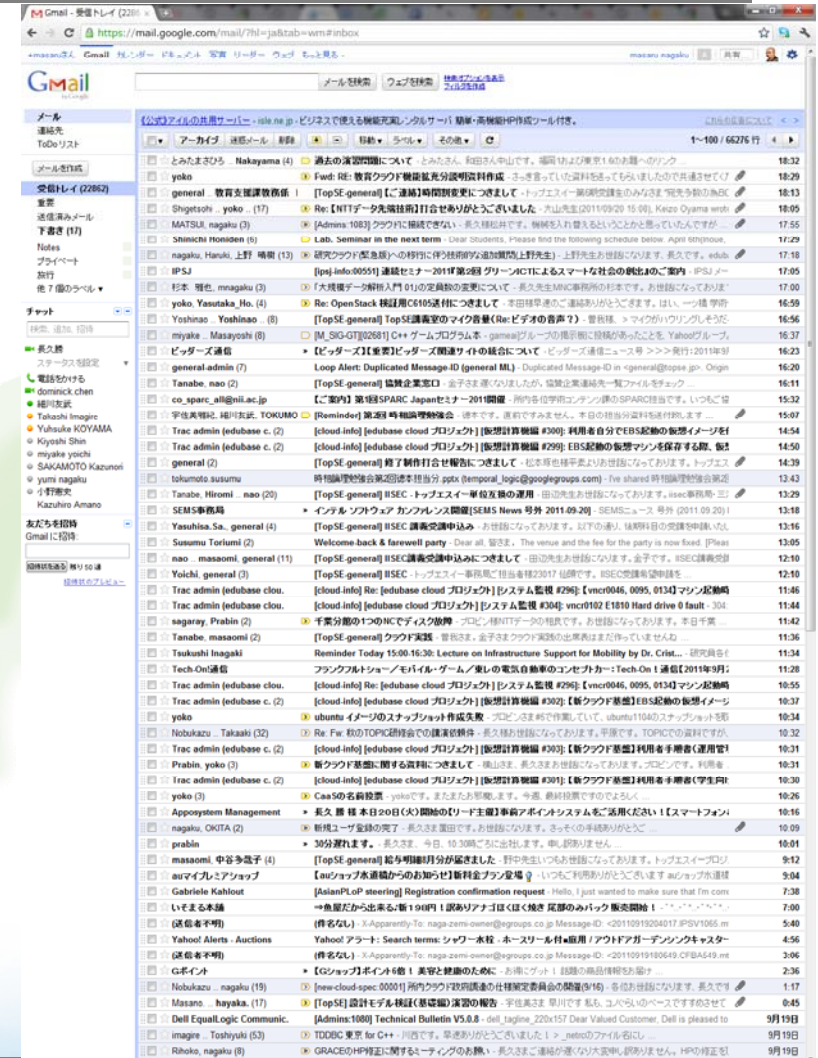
Gmail - 受信トレイ (2286

https://mail.google.com/mail/?hl=ja&tab=wm#inbox

+masaruさん Gmail カレンダー ドキュメント 写真 リーダー ウェブ もっと見る ▾ masaru nagaku 共有

メールを検索 ウェブを検索 検索オプションを表示 フィルタを作成

メール
連絡先
ToDo リスト

メールを作成

受信トレイ (22862)
重要
送信済みメール
下書き (17)
Notes
プライベート
旅行
他 7 個のラベル ▾

チャット
検索、追加、招待

長久勝
ステータスを設定
電話をかける
dominick chen
細川友直
Takashi Imagire
Yuhsuke KOYAMA
Kiyoshi Shin
miyake yoichi
SAKAMOTO Kazunori
yumi nagaku
小野雅史
Kazuhiro Amano

友だちを招待
Gmail に招待:

招待状を送る 残り 50 通
招待状のプレビュー

【公式】アイルの共用サーバー - isle.ne.jp - ビジネスで使える機能充実レンタルサーバ 簡単・高機能HP作成ツール付き。

アーカイブ 迷惑メール 削除 移動 ▾ ラベル ▾ その他 ▾

1~100 / 66276 行

| From | Subject | Time |
|---|---|---|
| とみたまさひろ .. Nakayama (4) | 過去の演習問題について - とみたさん、和田さん中山です。福岡1および東京1.6のお題へのリンク | 18:32 |
| yoko | Fwd: RE: 教育クラウド機能拡充分調明資料作成 - さっき書いていた資料を送ってもらいましたので共通させてくだ | 18:29 |
| general .. 教育支援課教務係 | [TopSE-general]【ご連絡】時間割変更につきまして - トップエスイー第6期受講生のみなさま "完売予約の為BC | 18:13 |
| Shigetsohi .. yoko .. (17) | Re:【NTTデータ先端技術】打合せありがとうございました - 大山先生(2011/09/20 15:00), Keizo Oyama wrote | 18:05 |
| MATSUI, nagaku (3) | [Admins:1083] クラウドに接続できない - 長久様松井です。機械を入れ替えるということかと思っていたんですが | 17:55 |
| Shinichi Honiden (6) | Lab. Seminar in the next term - Dear Students, Please find the following schedule below. April 6th(house, | 17:29 |
| nagaku, Haruki, 上野 晴樹 (13) | 研究クラウド(緊急版)への移行に伴う技術的な追加質問(上野先生) - 上野先生お世話になっております。長久です。edub | 17:18 |
| IPSJ | [ipsj-info:00551] 連続セミナー2011「第2回 グリーンICTによるスマートな社会の創出」のご案内 - IPSJ メ | 17:05 |
| 杉本 雅也, mnagaku (3) | 「大規模データ解析入門 01」の定員数の変更について - 長久先生MNC事務局の杉本です。お世話になっておりま | 17:00 |
| yoko, Yasutaka_Ho. (4) | Re: OpenStack 検証用C6105送付につきまして - 本田様早速のご連絡ありがとうございます。はい、一ッ橋 学術 | 16:59 |
| Yoshinao .. Yoshinao .. (8) | [TopSE-general] TopSE講義室のマイク音量(Re:ビデオの音声?) - 曽我様、＞マイクがハウリングしそうだ | 16:56 |
| miyake .. Masayoshi (8) | [M_SIG-GT][02681] C++ ゲームプログラム本 - gameaiグループの掲示板に投稿があったことを、Yahoo!グループ | 16:37 |
| ビッダーズ通信 | 【ビッダーズ】【重要】ビッダーズ関連サイトの統合について - ビッダーズ通信ニュース号 >>> 発行:2011年9月 | 16:23 |
| general-admin (7) | Loop Alert: Duplicated Message-ID (general ML) - Duplicated Message-ID in <general@topse.jp>. Origin | 16:20 |
| Tanabe, nao (2) | [TopSE-general] 協賛企業窓口 - 金子さま遅くなりましたが、協賛企業連絡先一覧ファイルをチェック | 16:11 |
| co_sparc_all@nii.ac.jp | 【ご案内】第1回SPARC Japanセミナー2011開催 - 所内各位学術コンテンツ課のSPARC担当です。いつもご協 | 15:32 |
| 宇佐美明紀, 細川友直, TOKUMO | [Reminder] 第2回 時間論理勉強会 - 徳本です。直前ですみません。本日の担当分資料を添付致します | 15:07 |
| Trac admin (edubase c. (2) | [cloud-info] Re: [edubase cloud プロジェクト] [仮想計算機編 #300]: 利用者自分でEBS起動の仮想イメージを | 14:54 |
| Trac admin (edubase c. (2) | [cloud-info] [edubase cloud プロジェクト] [仮想計算機編 #299]: EBS起動の仮想マシンを保存する際、仮想 | 14:50 |
| general (2) | [TopSE-general] 修了制作打合せ報告につきまして - 松本様色様平素よりお世話になっております。トップエス | 14:39 |
| tokumoto.susumu | 時間論理勉強会第2回資料担当分.pptx (temporal_logic@googlegroups.com) - I've shared 時間論理勉強会第2回 | 13:43 |
| Tanabe, Hiromi .. nao (20) | [TopSE-general] IISEC - トップエスイー単位互換の運用 - 田辺先生お世話になっております。iisec事務局-三 | 13:29 |
| SEMS事務局 | インテル ソフトウエア カンファレンス開催[SEMS News 号外 2011-09.20] - SEMSニュース 号外 (2011.09.20) | 13:18 |
| Yasuhisa.Sa., general (4) | [TopSE-general] IISEC 講義受講申込み - お世話になっております。以下の通り、IoMM科目の受講申請いた | 13:16 |
| Susumu Toriumi (2) | Welcome-back & farewell party - Dear all, 皆さま、The venue and the fee for the party is now fixed. [Pleas | 13:05 |
| nao .. masaomi, general (11) | [TopSE-general] IISEC講義受講申込みにつきまして - 田辺先生お世話になります。金子です。IISEC講義受講 | 12:19 |
| Yoichi, general (3) | [TopSE-general] IISEC - トップエスイー事務局ご担当者様23017 伝聞です。IISEC受講希望申請を | 12:16 |
| Trac admin (edubase clou. | [cloud-info] Re: [edubase cloud プロジェクト] [システム監視 #296]: [vncr0046, 0095, 0134]マシン起動時 | 11:46 |
| Trac admin (edubase clou. | [cloud-info] [edubase cloud プロジェクト] [システム監視 #304]: vncr0102 E1810 Hard drive 0 fault - 304 | 11:44 |
| sagaray, Prabin (2) | 千葉分館の1つのNCでディスク故障 - プロビン様NTTデータの相良です。お世話になっております。本日千葉 | 11:42 |
| Tanabe, masaomi (2) | [TopSE-general] クラウド実践 - 曽我さま、金子さまクラウド実践の出席表はまだ作っていませんね | 11:36 |
| Tsukushi Inagaki | Reminder Today 15:00-16:30: Lecture on Infrastructure Support for Mobility by Dr. Crist... - 研究員各位 | 11:34 |
| Tech-On!通信 | フランクフルトショー/モバイル・ゲーム/東レの電気自動車のコンセプトカー：Tech-On！通信【2011年9月20 | 11:28 |
| Trac admin (edubase clou. | [cloud-info] Re: [edubase cloud プロジェクト] [システム監視 #296]: [vncr0046, 0095, 0134]マシン起動時 | 10:55 |
| Trac admin (edubase c. (2) | [cloud-info] [edubase cloud プロジェクト] [仮想計算機編 #302]: [新クラウド基盤]EBS起動の仮想イメージ | 10:37 |
| yoko | ubuntu イメージのスナップショット作成失敗 - プロビンさま#5で作業していて、ubuntu1104のスナップショットを取 | 10:34 |
| Nobukazu .. Takaaki (32) | Re: Fw: 秋のTOPIC研修会での講演依頼件 - 長久様お世話になっております。平原です。TOPICでの資料ですが、 | 10:32 |
| Trac admin (edubase c. (2) | [cloud-info] [edubase cloud プロジェクト] [仮想計算機編 #303]: [新クラウド基盤]利用者手順書(運用管理 | 10:31 |
| Prabin, yoko (3) | 新クラウド基盤に関する資料につきまして - 横山さま、長久さまお世話になっております。プロビンです。利用者 | 10:31 |
| Trac admin (edubase c. (2) | [cloud-info] [edubase cloud プロジェクト] [仮想計算機編 #301]: [新クラウド基盤]利用者手順書(学生向け | 10:30 |
| yoko (3) | CaaSの名前投票 - yokoです。またまたお邪魔します。今週、最終投票ですのでよろしく | 10:26 |
| Apposystem Management | 長久 勝 様 本日20日(火)開始の【リード主導】事前アポイントシステムをご活用ください！【スマートフォン | 10:16 |
| nagaku, OKITA (2) | 新規ユーザ登録の完了 - 長久さま富田です。お世話になります。さっそくの手続ありがとうご | 10:09 |
| prabin | 30分遅れます。- 長久さま、今日、10:30頃ごろに出社します。申し訳ありません | 10:01 |
| masaomi, 中谷多恵子 (4) | [TopSE-general] 給与明細8月分が届きました - 野中先生いつもお世話になっております。トップエスイープロジ | 9:12 |
| auマイプレミアショップ | 【auショップ本通横からのお知らせ】新料金プラン登場 - いつもご利用ありがとうございます auショップ本通横 | 9:04 |
| Gabriele Kahlout | [AsianPLoP steering] Registration confirmation request - Hello, I just wanted to make sure that I'm comi | 7:38 |
| いそまる本舗 | ⇒魚屋だから出来る/新198円！訳ありアナゴほぐし焼き 尾部のみパック販売開始！ | 7:00 |
| (送信者不明) | (件名なし) - X-Apparently-To: naga-zemi-owner@egroups.co.jp Message-ID: <20110919204017.IPSV1065.m | 5:40 |
| Yahoo! Alerts - Auctions | Yahoo! アラート: Search terms: シャワー水栓 - ホースリール付 ■庭用 / アウトドアガーデンシンクキャスター | 4:56 |
| (送信者不明) | (件名なし) - X-Apparently-To: naga-zemi-owner@egroups.co.jp Message-ID: <20110919190649.CFBA549.mt | 3:06 |
| Gポイント | 【Gショップ】ポイント6倍！ 美容と健康のために - お得にゲット！ 話題の商品情報をお届け | 2:36 |
| Nobukazu .. nagaku (19) | [new-cloud-spec:00001] 所内クラウド政府調達の仕様策定委員会の開催(9/16) - 各位お世話になります。長久です | 1:17 |
| Masano. .. hayaka. (17) | [TopSE] 設計モデル検証(基礎編)演習の報告 - 宇佐美さま 早川です 私も、コメらいのベースですがさせて | 0:45 |
| Dell EqualLogic Communic. | [Admins:1080] Technical Bulletin V5.0.8 - dell_tagline_220x157 Dear Valued Customer, Dell is pleased to | 9月19日 |
| imagire .. Toshiyuki (53) | TDDBC 東京 for C++ - 川西です。早速ありがとうございました！ > _netrcのファイル名にし | 9月19日 |
| Rihoko, nagaku (8) | GRACEのHP修正に関するミーティングのお願い - 長久さまご連絡が遅くなり大変申し訳ありません。HPの修正ち | 9月19日 |